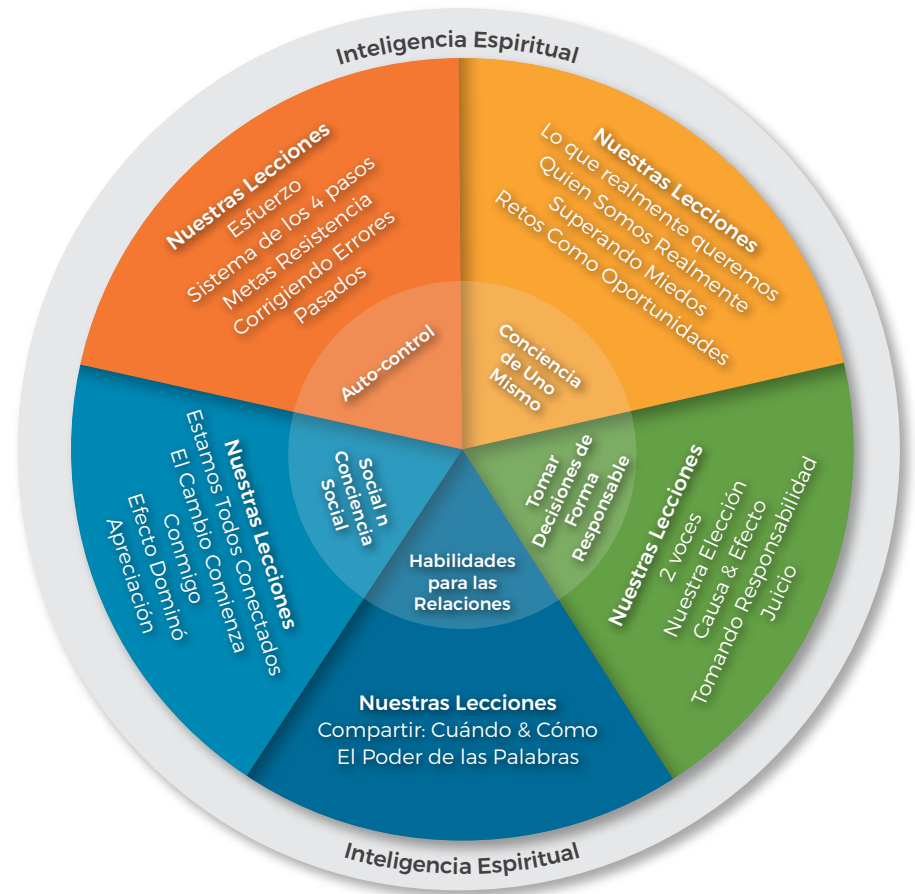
Inteligencia Espiritual

Nuestras Lecciones
Esfuerzo
Sistema de los 4 pasos
Metas Resistencia
Corrigiendo Errores
Pasados

Nuestras Lecciones
Lo que realmente queremos
Quien Somos Realmente
Superando Miedos
Retos Como Oportunidades

Auto-control

Conciencia de Uno Mismo

Social n Conciencia Social

Tomar Decisiones de Forma Responsable

Habilidades para las Relaciones

Nuestras Lecciones
Estamos Todos Conectados
El Cambio Comienza
Conmigo
Efecto Dominó
Apreciación

Nuestras Lecciones
2 voces
Nuestra Elección
Causa & Efecto
Tomando Responsabilidad
Juicio

Nuestras Lecciones
Compartir: Cuándo & Cómo
El Poder de las Palabras

Inteligencia Espiritual